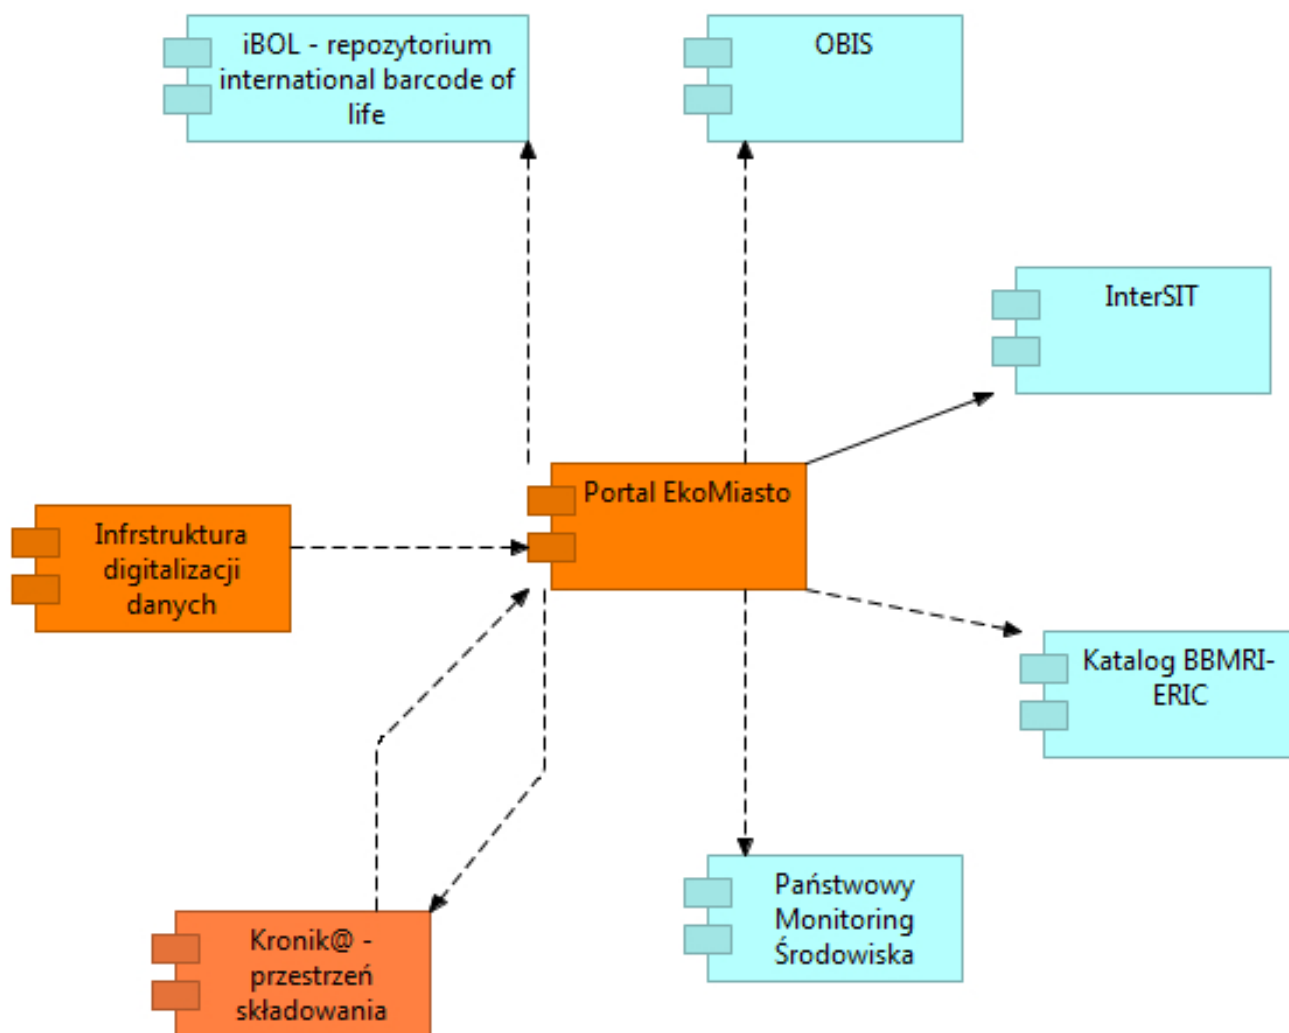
iBOL - repozytorium international barcode of life

OBIS

InterSIT

Infrstruktura digitalizacji danych

Portal EkoMiasto

Katalog BBMRI-ERIC

Kronik@ - przestrzeń składowania

Państwowy Monitoring Środowiska